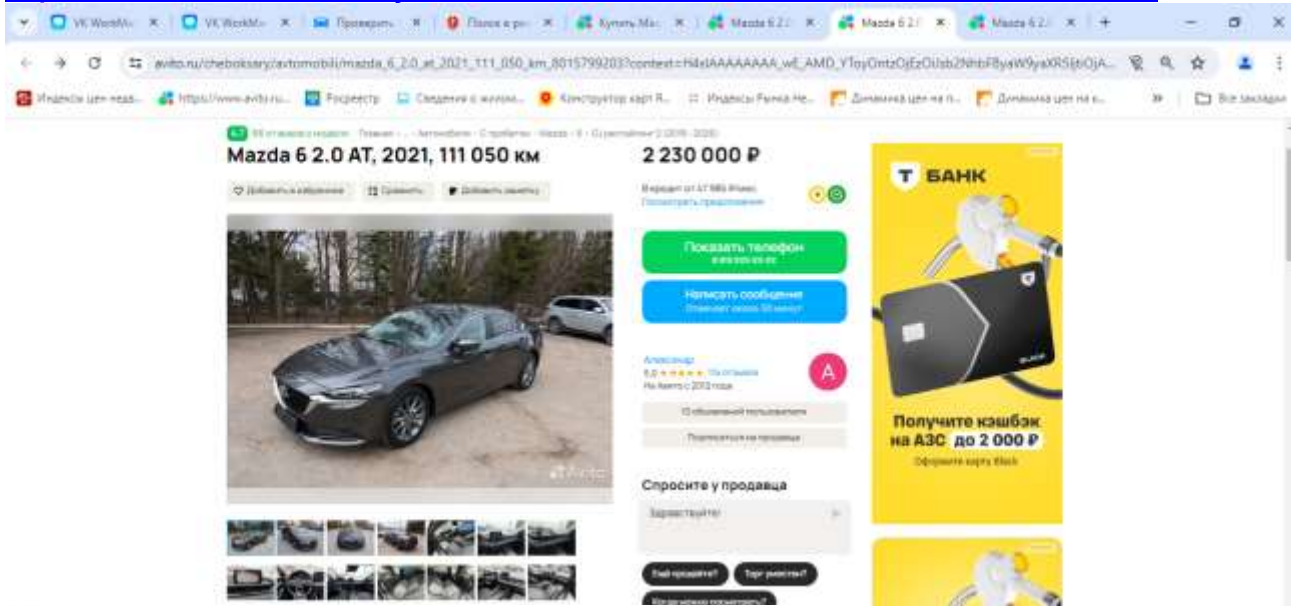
VK WorkM... ×
VK WorkM... ×
Проверить ×
Поиск в р... ×
Купить Ма... ×
Mazda 6 2.0 ×
Mazda 6 2.0 ×
Mazda 6 2.0 ×
+

avito.ru/cheboksary/avtomobili/mazda_6_2.0_at_2021_111_050_km_8015799203?context=H4sIAAAAAAAA_wE_AMD_YToyOntzOjEzOiJsb2NhbF9yaW9yaXR5IjtbOjA...

Индексы цен недв... https://www.avito.ru... Росреестр Сведения о жилом... Конструктор карт Я... Индексы Рынка Не... Динамика цен на п... Динамика цен на к... » Все закладки

Mazda 6 2.0 AT, 2021, 111 050 км
Добавить в избранное Сравнить Добавить заметку

2 230 000 ₽
В кредит от 47 985 ₽/мес.
Посмотреть предложения

Показать телефон
Написать сообщение

Александр
5,0 ★★★★★ 15 отзывов
На Авито с 2013 года

Спросите у продавца
Здравствуйте!
Ещё продаёте? Торг уместен?

Т БАНК
Получите кэшбэк на АЗС до 2 000 ₽
Оформите карту Black